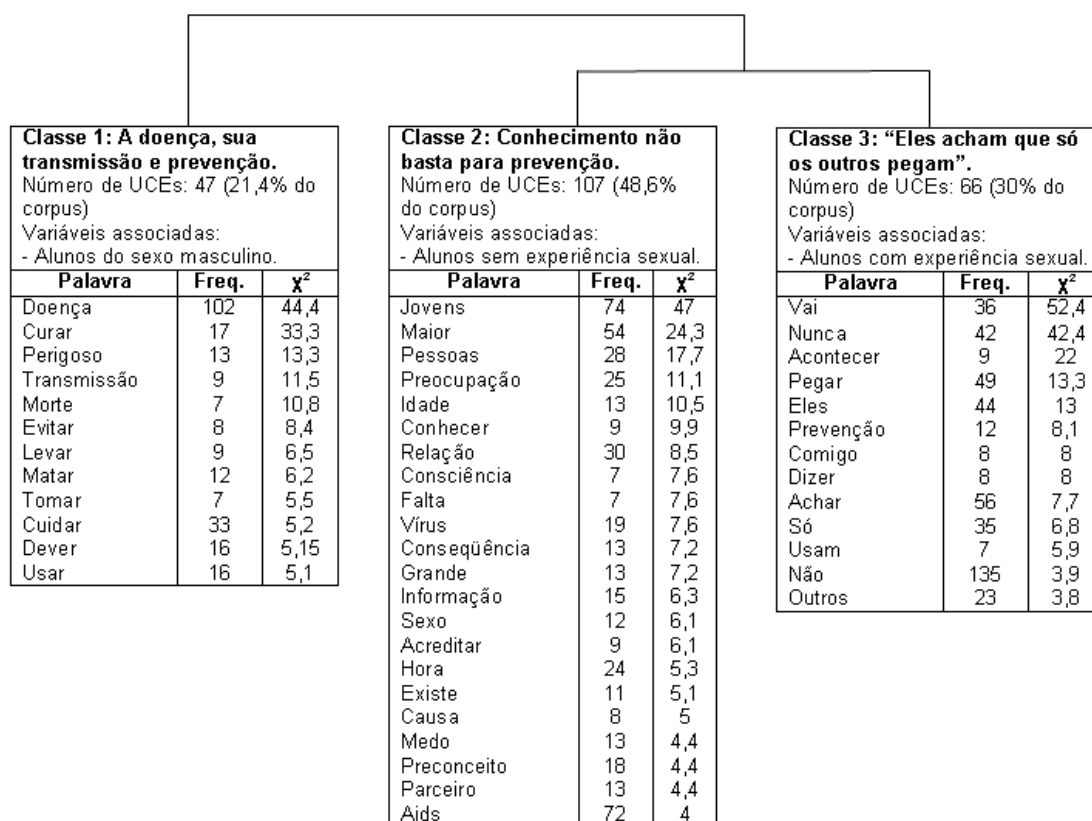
**Classe 1: A doença, sua transmissão e prevenção.**
Número de UCEs: 47 (21,4% do corpus)
Variáveis associadas:
- Alunos do sexo masculino.

| Palavra | Freq. | $\chi^2$ |
|---|---|---|
| Doença | 102 | 44,4 |
| Curar | 17 | 33,3 |
| Perigoso | 13 | 13,3 |
| Transmissão | 9 | 11,5 |
| Morte | 7 | 10,8 |
| Evitar | 8 | 8,4 |
| Levar | 9 | 6,5 |
| Matar | 12 | 6,2 |
| Tomar | 7 | 5,5 |
| Cuidar | 33 | 5,2 |
| Dever | 16 | 5,15 |
| Usar | 16 | 5,1 |

**Classe 2: Conhecimento não basta para prevenção.**
Número de UCEs: 107 (48,6% do corpus)
Variáveis associadas:
- Alunos sem experiência sexual.

| Palavra | Freq. | $\chi^2$ |
|---|---|---|
| Jovens | 74 | 47 |
| Maior | 54 | 24,3 |
| Pessoas | 28 | 17,7 |
| Preocupação | 25 | 11,1 |
| Idade | 13 | 10,5 |
| Conhecer | 9 | 9,9 |
| Relação | 30 | 8,5 |
| Consciência | 7 | 7,6 |
| Falta | 7 | 7,6 |
| Vírus | 19 | 7,6 |
| Conseqüência | 13 | 7,2 |
| Grande | 13 | 7,2 |
| Informação | 15 | 6,3 |
| Sexo | 12 | 6,1 |
| Acreditar | 9 | 6,1 |
| Hora | 24 | 5,3 |
| Existe | 11 | 5,1 |
| Causa | 8 | 5 |
| Medo | 13 | 4,4 |
| Preconceito | 18 | 4,4 |
| Parceiro | 13 | 4,4 |
| Aids | 72 | 4 |

**Classe 3: "Eles acham que só os outros pegam".**
Número de UCEs: 66 (30% do corpus)
Variáveis associadas:
- Alunos com experiência sexual.

| Palavra | Freq. | $\chi^2$ |
|---|---|---|
| Vai | 36 | 52,4 |
| Nunca | 42 | 42,4 |
| Acontecer | 9 | 22 |
| Pegar | 49 | 13,3 |
| Eles | 44 | 13 |
| Prevenção | 12 | 8,1 |
| Comigo | 8 | 8 |
| Dizer | 8 | 8 |
| Achar | 56 | 7,7 |
| Só | 35 | 6,8 |
| Usam | 7 | 5,9 |
| Não | 135 | 3,9 |
| Outros | 23 | 3,8 |